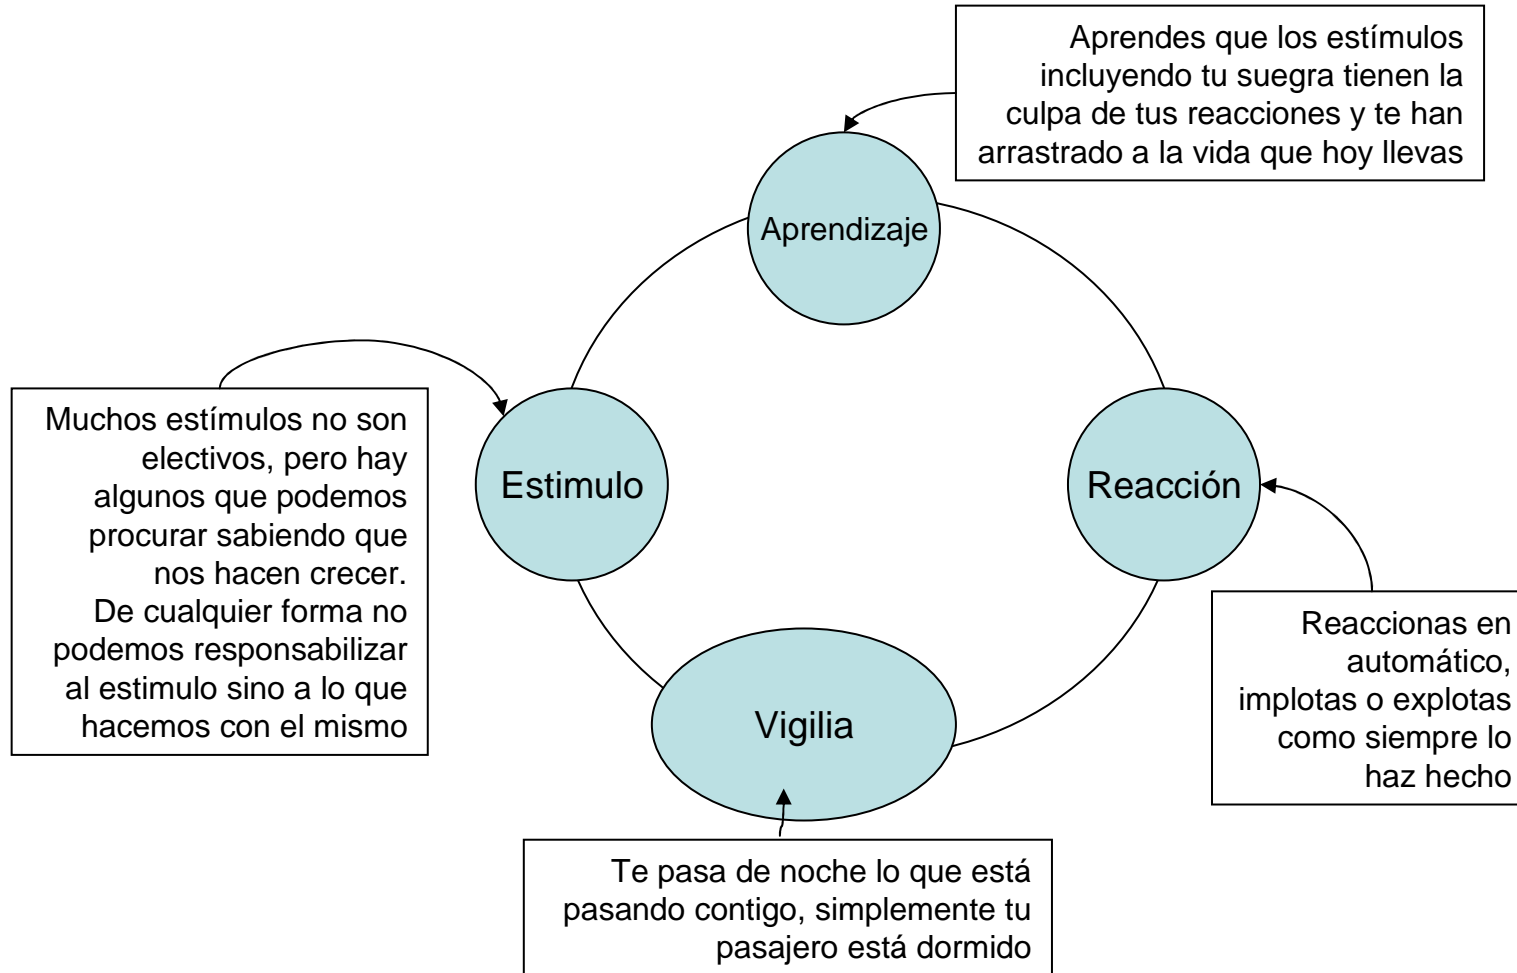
Aprendes que los estímulos incluyendo tu suegra tienen la culpa de tus reacciones y te han arrastrado a la vida que hoy llevas

Aprendizaje

Muchos estímulos no son electivos, pero hay algunos que podemos procurar sabiendo que nos hacen crecer. De cualquier forma no podemos responsabilizar al estimulo sino a lo que hacemos con el mismo

Estimulo

Reacción

Reaccionas en automático, implotas o explotas como siempre lo haz hecho

Vigilia

Te pasa de noche lo que está pasando contigo, simplemente tu pasajero está dormido